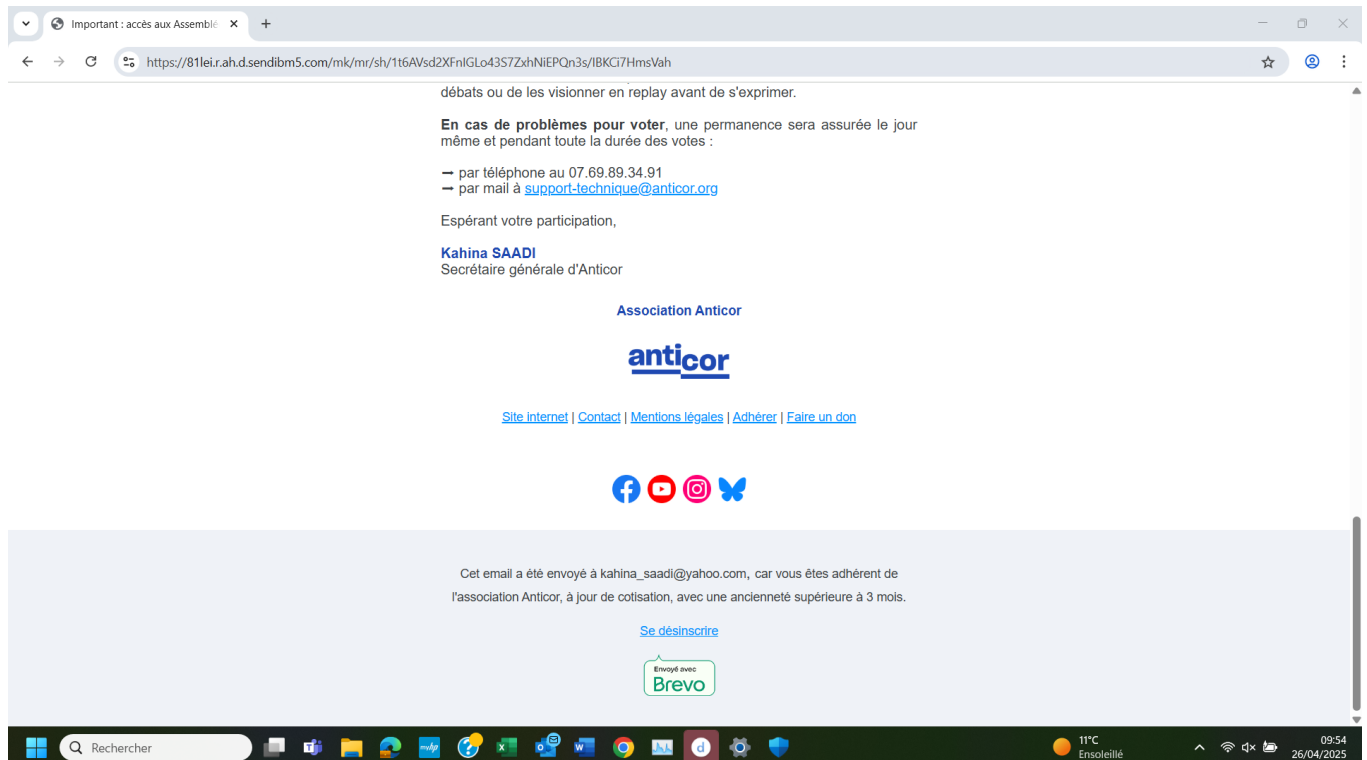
Important : accès aux Assemblé ×

https://81lei.r.ah.d.sendibm5.com/mk/mr/sh/1t6AVsd2XFnIGLo43S7ZxhNiEPQn3s/IBKCi7HmsVah

débats ou de les visionner en replay avant de s'exprimer.

**En cas de problèmes pour voter**, une permanence sera assurée le jour même et pendant toute la durée des votes :

➞ par téléphone au 07.69.89.34.91
➞ par mail à support-technique@anticor.org

Espérant votre participation,

**Kahina SAADI**
Secrétaire générale d'Anticor

**Association Anticor**

anticor

Site internet | Contact | Mentions légales | Adhérer | Faire un don

Cet email a été envoyé à kahina_saadi@yahoo.com, car vous êtes adhérent de l'association Anticor, à jour de cotisation, avec une ancienneté supérieure à 3 mois.

Se désinscrire

Envoyé avec Brevo

Rechercher

11°C
Ensoleillé

09:54
26/04/2025